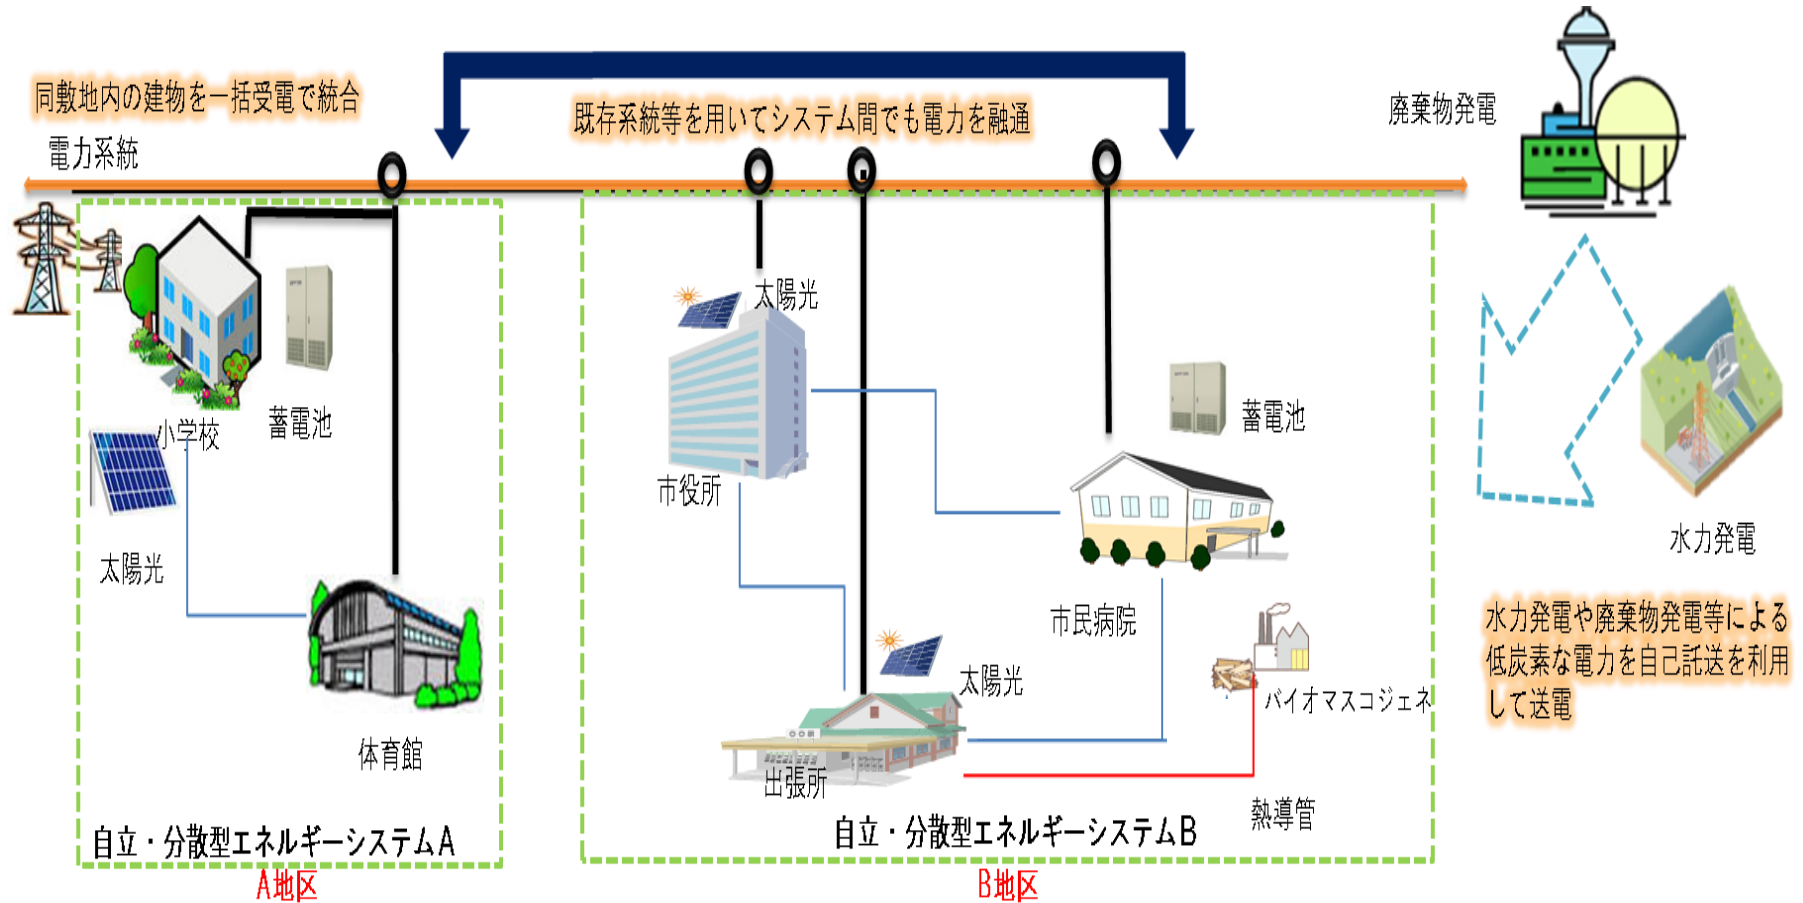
同敷地内の建物を一括受電で統合

既存系統等を用いてシステム間でも電力を融通

廃棄物発電

電力系統

太陽光

小学校

蓄電池

太陽光

市役所

蓄電池

市民病院

水力発電

体育館

太陽光

バイオマスコジェネ

出張所

熱導管

水力発電や廃棄物発電等による低炭素な電力を自己託送を利用して送電

自立・分散型エネルギーシステムA

A地区

自立・分散型エネルギーシステムB

B地区